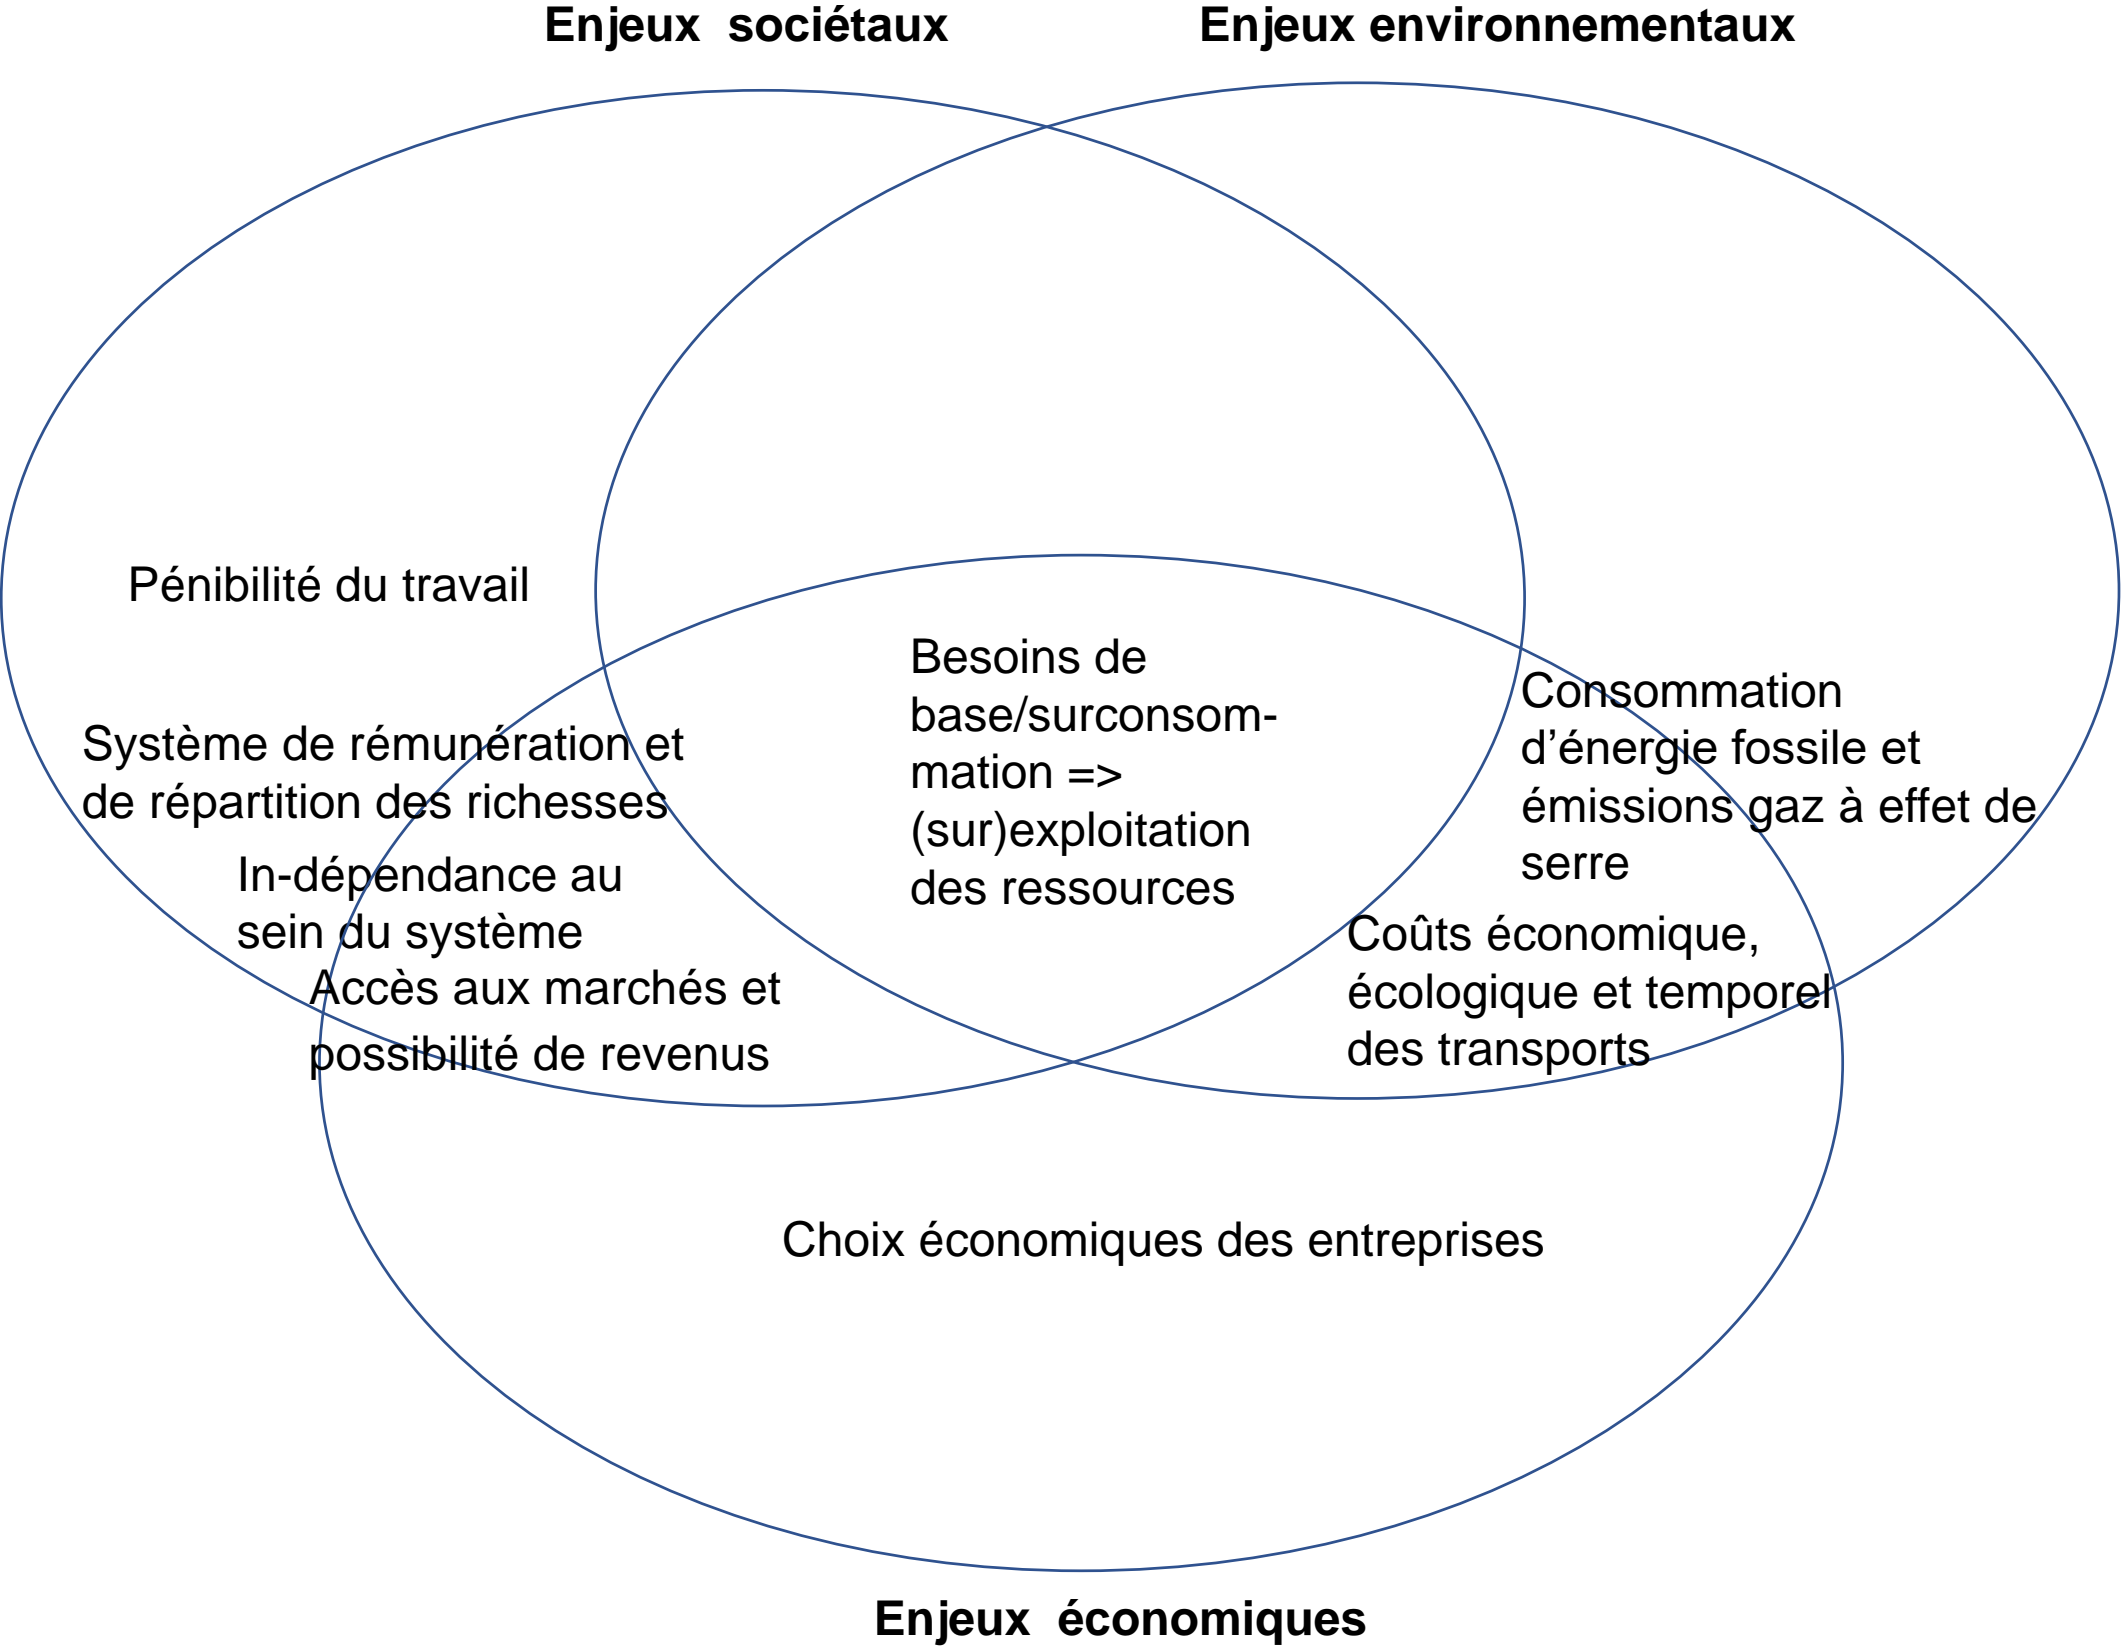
Enjeux sociétaux

Enjeux environnementaux

Pénibilité du travail

Besoins de base/surconsom-mation => (sur)exploitation des ressources

Consommation d’énergie fossile et émissions gaz à effet de serre

Système de rémunération et de répartition des richesses

In-dépendance au sein du système

Coûts économique, écologique et temporel des transports

Accès aux marchés et possibilité de revenus

Choix économiques des entreprises

Enjeux économiques